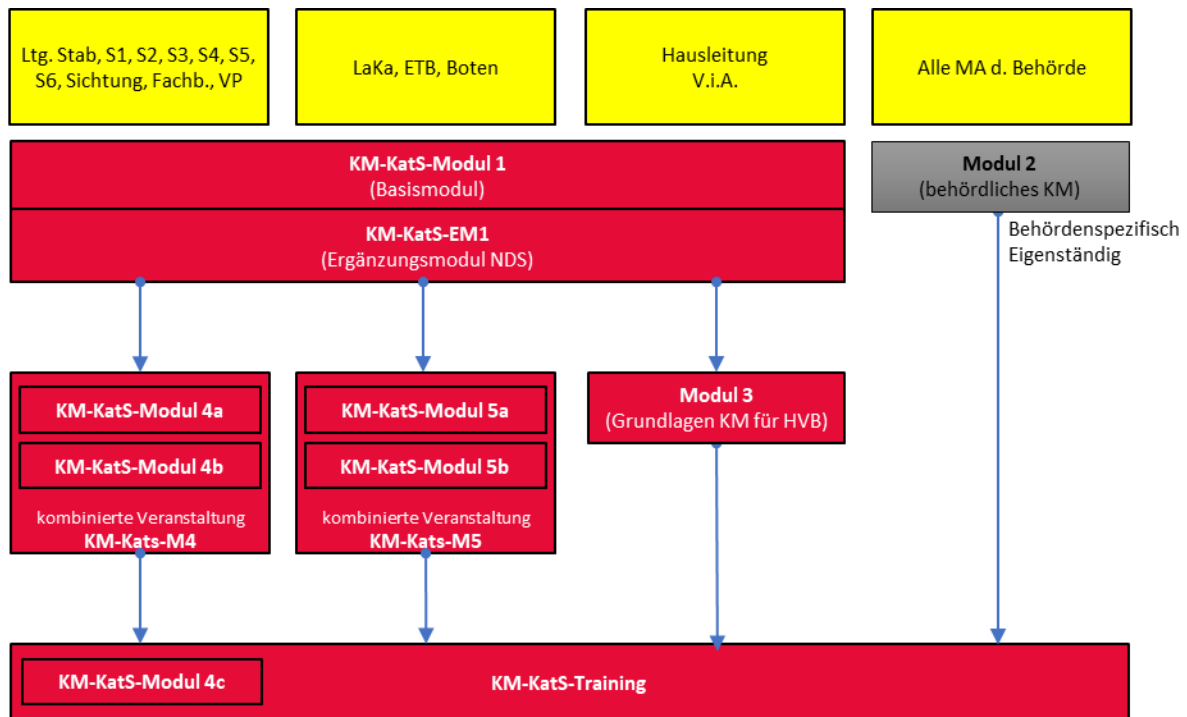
Ltg. Stab, S1, S2, S3, S4, S5, S6, Sichtung, Fachb., VP

LaKa, ETB, Boten

Hausleitung
V.i.A.

Alle MA d. Behörde

KM-KatS-Modul 1
(Basismodul)

KM-KatS-EM1
(Ergänzungsmodul NDS)

Modul 2
(behördliches KM)

Behördenspezifisch
Eigenständig

KM-KatS-Modul 4a

KM-KatS-Modul 4b

kombinierte Veranstaltung
KM-Kats-M4

KM-KatS-Modul 5a

KM-KatS-Modul 5b

kombinierte Veranstaltung
KM-Kats-M5

Modul 3
(Grundlagen KM für HVB)

KM-KatS-Modul 4c

KM-KatS-Training